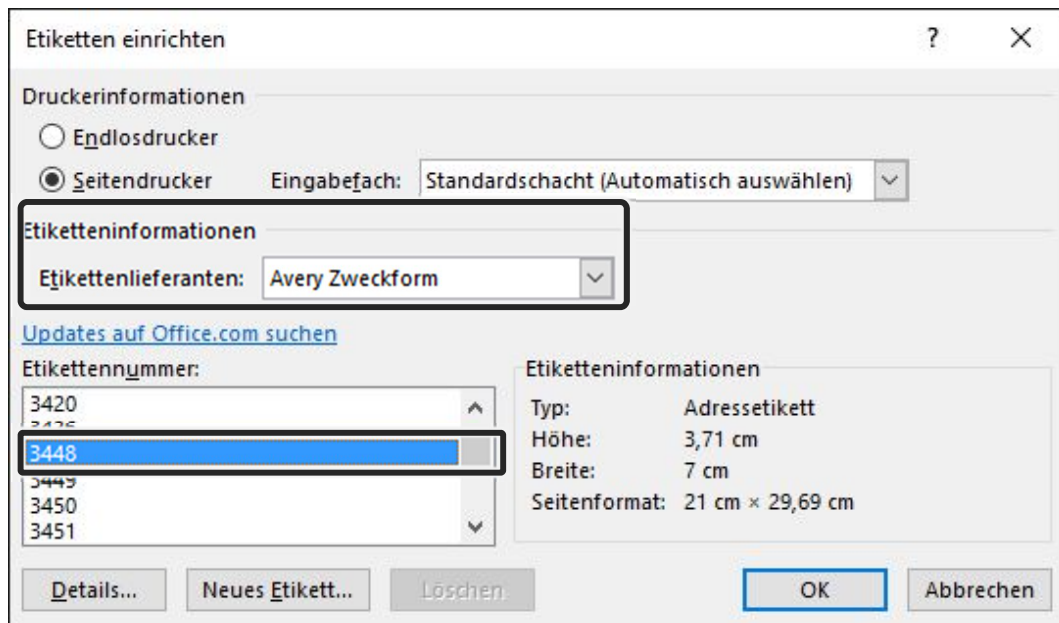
Etiketten einrichten

?

Druckerinformationen

Endlosdrucker

Seitendrucker

Eingabefach: Standardschacht (Automatisch auswählen)

Etiketteninformationen

Etikettenlieferanten: Avery Zweckform

Updates auf Office.com suchen

Etikettennummer:

3420
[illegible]
3448
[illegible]
3450
3451

Etiketteninformationen

| | |
|---|---|
| Typ: | Adressetikett |
| Höhe: | 3,71 cm |
| Breite: | 7 cm |
| Seitenformat: | 21 cm × 29,69 cm |

Details... Neues Etikett... Löschen OK Abbrechen